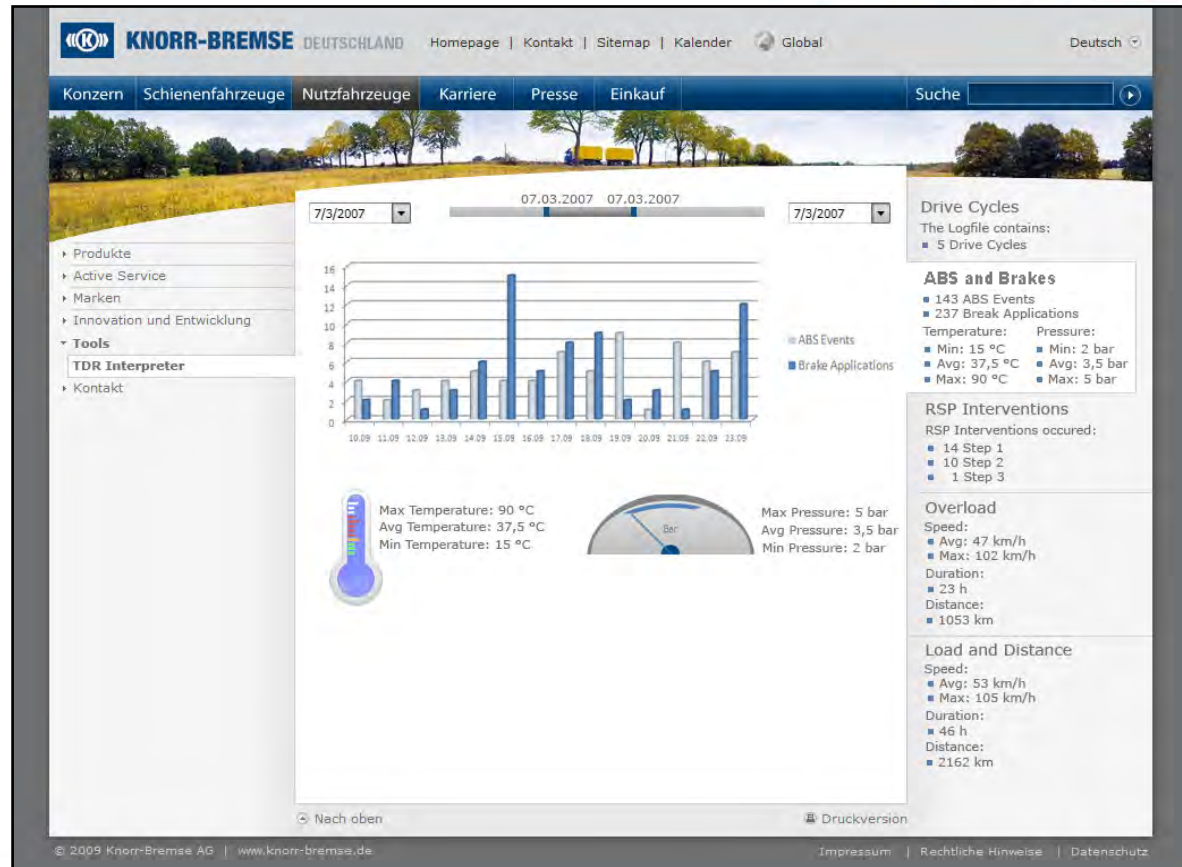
KNORR-BREMSE DEUTSCHLAND Homepage | Kontakt | Sitemap | Kalender Global Deutsch

Konzern Schienenfahrzeuge Nutzfahrzeuge Karriere Presse Einkauf Suche

7/3/2007 07.03.2007 07.03.2007 7/3/2007

- Produkte
- Active Service
- Marken
- Innovation und Entwicklung
- Tools
TDR Interpreter
- Kontakt

16
14
12
10
8
6
4
2
0

10.09 11.09 12.09 13.09 14.09 15.09 16.09 17.09 18.09 19.09 20.09 21.09 22.09 23.09

ABS Events
Brake Applications

Max Temperature: 90 °C
Avg Temperature: 37,5 °C
Min Temperature: 15 °C

Bar

Max Pressure: 5 bar
Avg Pressure: 3,5 bar
Min Pressure: 2 bar

Drive Cycles
The Logfile contains:
- 5 Drive Cycles

ABS and Brakes
- 143 ABS Events
- 237 Break Applications
Temperature:
- Min: 15 °C
- Avg: 37,5 °C
- Max: 90 °C
Pressure:
- Min: 2 bar
- Avg: 3,5 bar
- Max: 5 bar

RSP Interventions
RSP Interventions occured:
- 14 Step 1
- 10 Step 2
- 1 Step 3

Overload
Speed:
- Avg: 47 km/h
- Max: 102 km/h
Duration:
- 23 h
Distance:
- 1053 km

Load and Distance
Speed:
- Avg: 53 km/h
- Max: 105 km/h
Duration:
- 46 h
Distance:
- 2162 km

Nach oben Druckversion

© 2009 Knorr-Bremse AG | www.knorr-bremse.de Impressum | Rechtliche Hinweise | Datenschutz